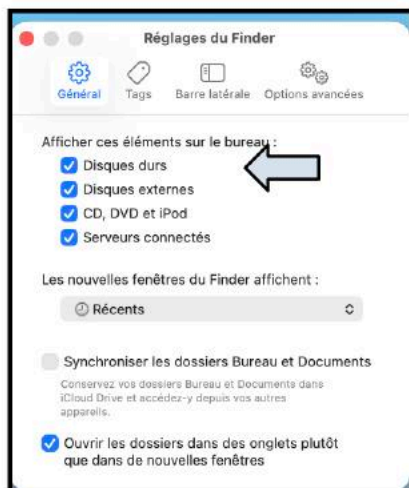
Réglages du Finder

Général Tags Barre latérale Options avancées

Afficher ces éléments sur le bureau :

Disques durs

Disques externes

CD, DVD et iPod

Serveurs connectés

Les nouvelles fenêtres du Finder affichent :

Récents

Synchroniser les dossiers Bureau et Documents

Conservez vos dossiers Bureau et Documents dans iCloud Drive et accédez-y depuis vos autres appareils.

Ouvrir les dossiers dans des onglets plutôt que dans de nouvelles fenêtres